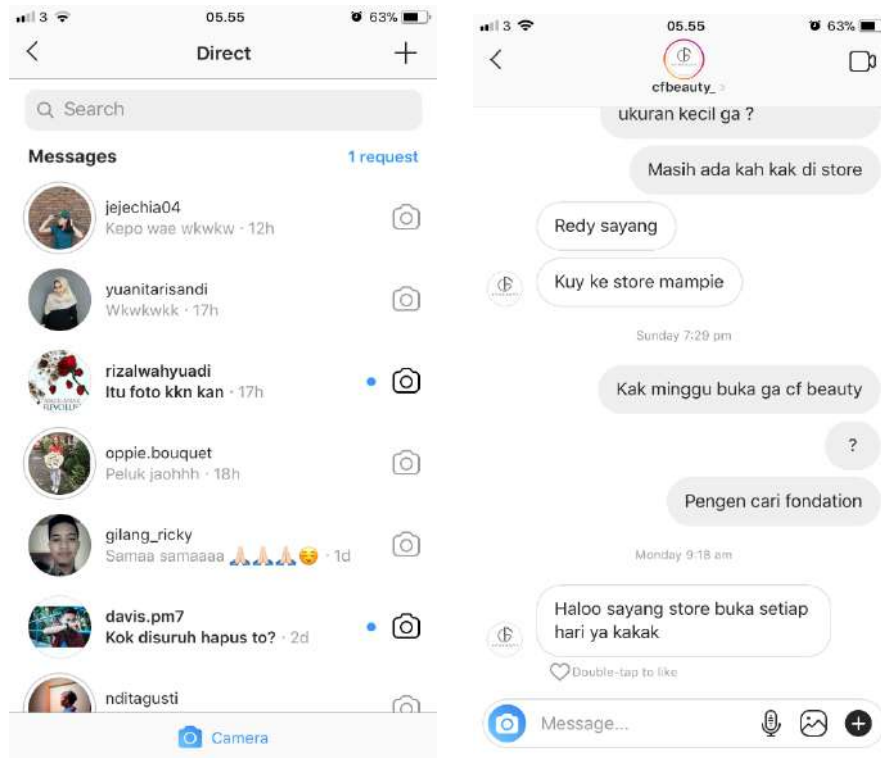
3 05.55 63%

Direct

Search

Messages 1 request

jejechia04
Kepo wae wkwkw · 12h

yuanitarisandi
Wkwkwkk · 17h

rizalwahyuadi
Itu foto kkn kan · 17h

oppie.bouquet
Peluk jaohhh · 18h

gilang_ricky
Samaa samaaaa 🙏🏻🙏🏻🙏🏻😚 · 1d

davis.pm7
Kok disuruh hapus to? · 2d

nditagusti

Camera

3 05.55 63%

cfbeauty_

ukuran kecil ga ?

Masih ada kah kak di store

Redy sayang

Kuy ke store mampie

Sunday 7:29 pm

Kak minggu buka ga cf beauty

?

Pengen cari fondation

Monday 9:18 am

Haloo sayang store buka setiap hari ya kakak

Double-tap to like

Message...